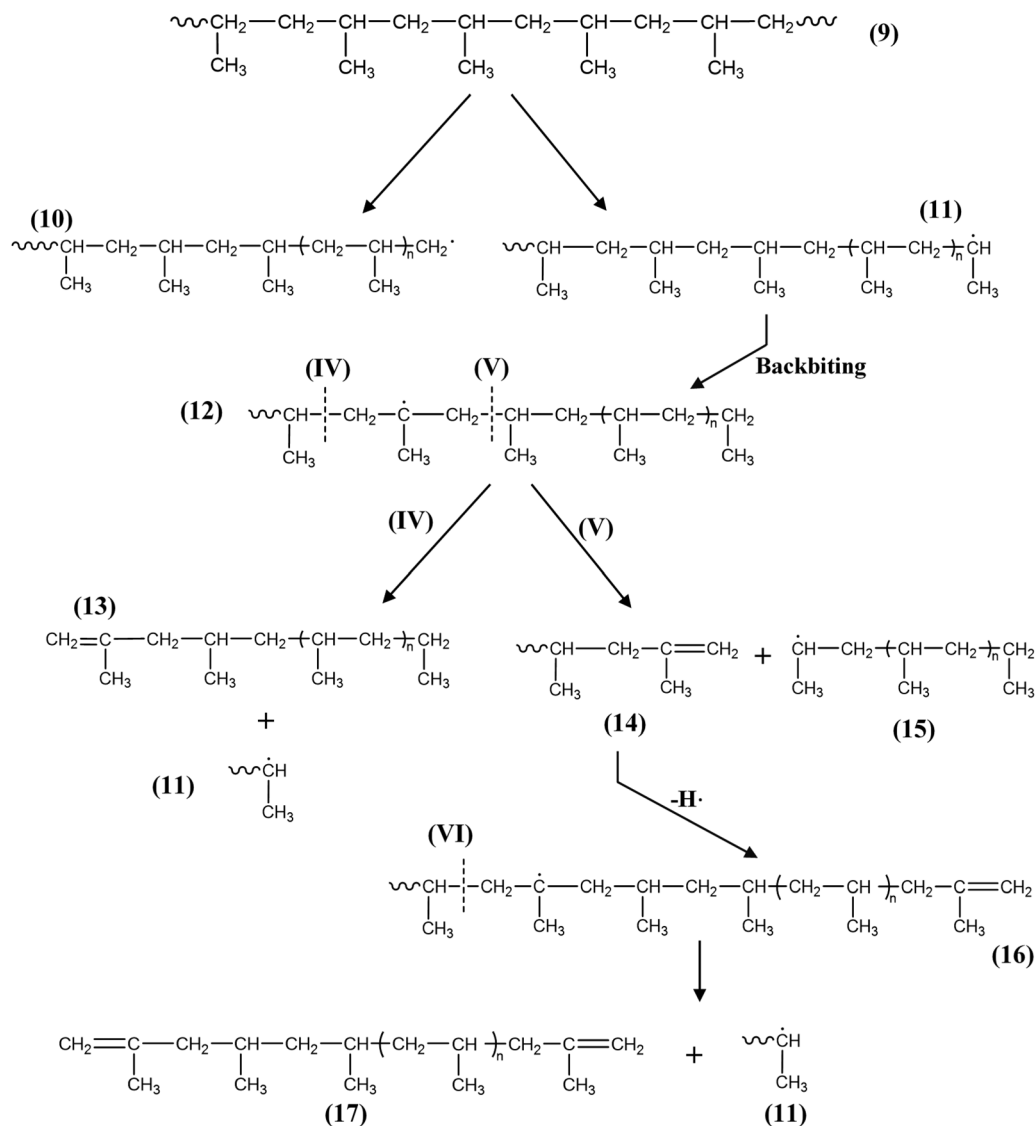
CH2—CH2—CH—CH2—CH—CH2—CH—CH2—CH—CH2
CH3 CH3 CH3 CH3 CH3
(9)

(10)
CH—CH2—CH—CH2—CH—(CH2—CH)n CH2·
CH3 CH3 CH3 CH3

(11)
CH—CH2—CH—CH2—CH—CH2—(CH—CH2)n ĊH
CH3 CH3 CH3 CH3 CH3

Backbiting

(IV) (V)
(12)
CH—CH2—Ċ—CH2—CH—CH2—(CH—CH2)n CH2
CH3 CH3 CH3 CH3 CH3

(IV) (V)

(13)
CH2=C—CH2—CH—CH2—(CH—CH2)n CH2
CH3 CH3 CH3 CH3

+

(11) ĊH
CH3

CH—CH2—C=CH2
CH3 CH3
(14)

+

ĊH—CH2—(CH—CH2)n CH2
CH3 CH3 CH3
(15)

-H·

(VI)
CH—CH2—Ċ—CH2—CH—CH2—CH—(CH2—CH)n CH2—C=CH2
CH3 CH3 CH3 CH3 CH3 CH3
(16)

CH2=C—CH2—CH—CH2—CH—(CH2—CH)n CH2—C=CH2
CH3 CH3 CH3 CH3 CH3
(17)

+

ĊH
CH3
(11)